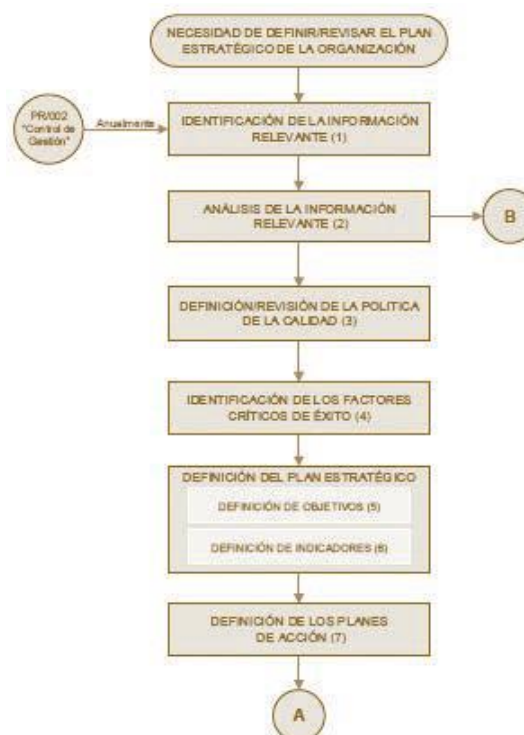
NECESIDAD DE DEFINIR/REVISAR EL PLAN ESTRATÉGICO DE LA ORGANIZACIÓN

PR/002 "Control de Gestión"

Anualmente

IDENTIFICACIÓN DE LA INFORMACIÓN RELEVANTE (1)

ANÁLISIS DE LA INFORMACIÓN RELEVANTE (2)

B

DEFINICIÓN/REVISIÓN DE LA POLITICA DE LA CALIDAD (3)

IDENTIFICACIÓN DE LOS FACTORES CRÍTICOS DE ÉXITO (4)

DEFINICIÓN DEL PLAN ESTRATÉGICO

DEFINICIÓN DE OBJETIVOS (5)

DEFINICIÓN DE INDICADORES (6)

DEFINICIÓN DE LOS PLANES DE ACCIÓN (7)

A